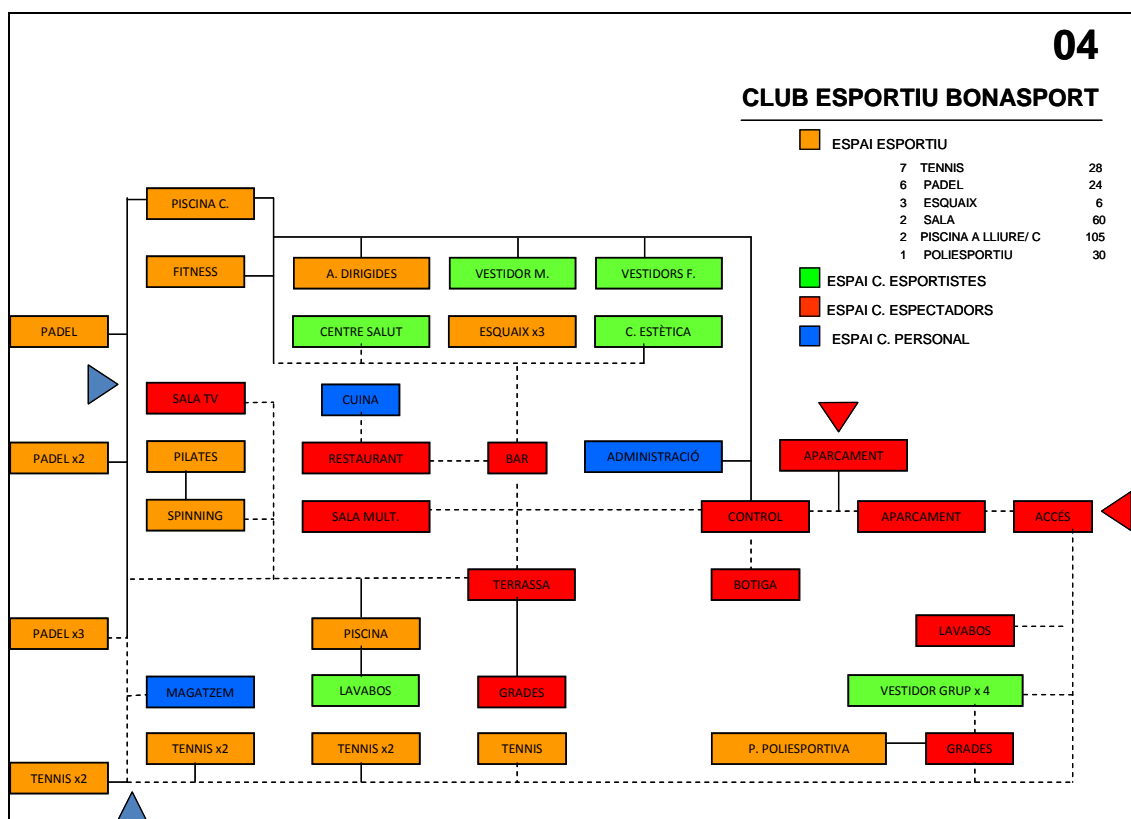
04

CLUB ESPORTIU BONASPORT

ESPAI ESPORTIU

| | | |
|---|---|---|
| 7 | TENNIS | 28 |
| 6 | PADEL | 24 |
| 3 | ESQUAIX | 6 |
| 2 | SALA | 60 |
| 2 | PISCINA A LLIURE/ C | 105 |
| 1 | POLIESPORTIU | 30 |

ESPAI C. ESPORTISTES
ESPAI C. ESPECTADORS
ESPAI C. PERSONAL

PISCINA C.
FITNESS
A. DIRIGIDES
VESTIDOR M.
VESTIDORS F.
PADEL
CENTRE SALUT
ESQUAIX x3
C. ESTÈTICA
SALA TV
CUINA
PADEL x2
PILATES
RESTAURANT
BAR
ADMINISTRACIÓ
APARCAMENT
SPINNING
SALA MULT.
CONTROL
APARCAMENT
ACCÉS
TERRASSA
BOTIGA
PADEL x3
PISCINA
LAVABOS
MAGATZEM
LAVABOS
GRADES
VESTIDOR GRUP x 4
TENNIS x2
TENNIS x2
TENNIS
P. POLIESPORTIVA
GRADES
TENNIS x2